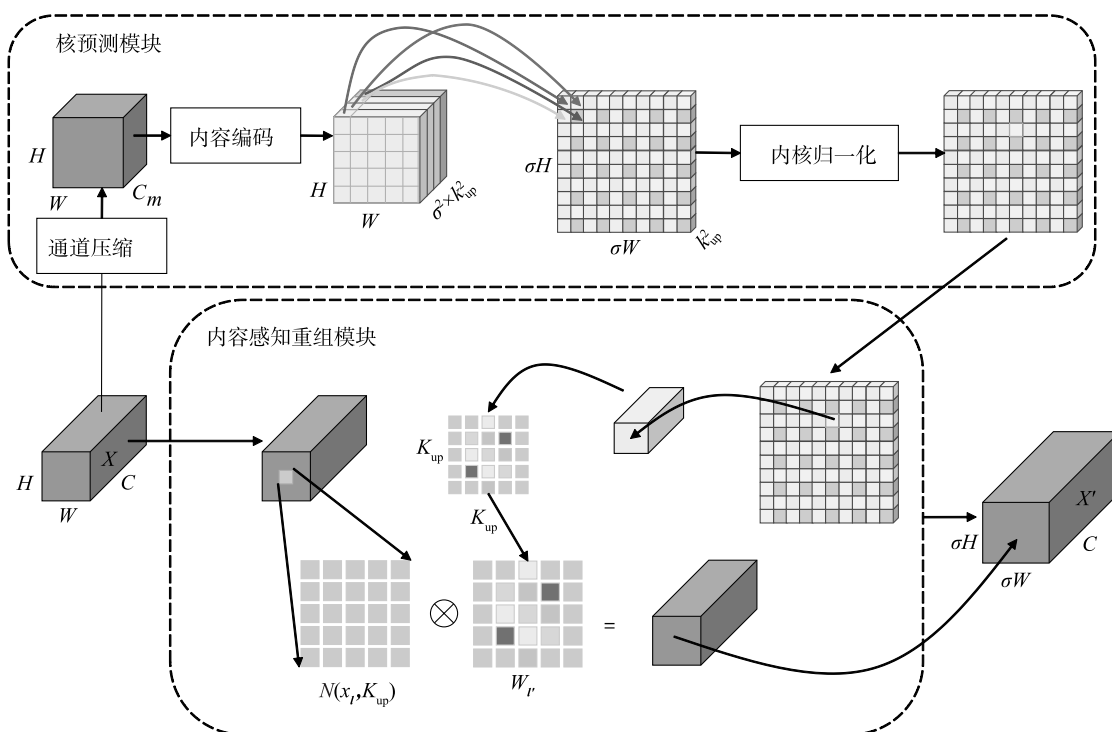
核预测模块

$H$

$W$

$C_m$

通道压缩

内容编码

$H$

$W$

$\sigma^2 \times k_{up}^2$

$\sigma H$

$\sigma W$

$k_{up}^2$

内核归一化

内容感知重组模块

$H$

$W$

$X$

$C$

$K_{up}$

$K_{up}$

$N(x_l, K_{up})$

$\otimes$

$W_{l'}$

=

$\sigma H$

$\sigma W$

$X'$

$C$